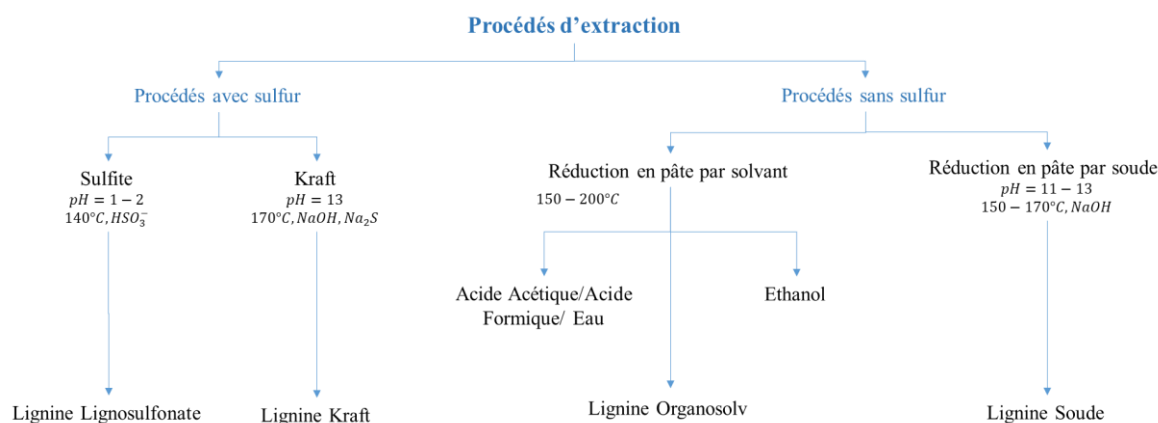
Procédés d'extraction

Procédés avec sulfur

Procédés sans sulfur

Sulfite
$pH = 1 - 2$
$140°C, HSO_3^-$

Kraft
$pH = 13$
$170°C, NaOH, Na_2S$

Réduction en pâte par solvant
$150 - 200°C$

Réduction en pâte par soude
$pH = 11 - 13$
$150 - 170°C, NaOH$

Acide Acétique/Acide Formique/ Eau

Ethanol

Lignine Lignosulfonate

Lignine Kraft

Lignine Organosolv

Lignine Soude